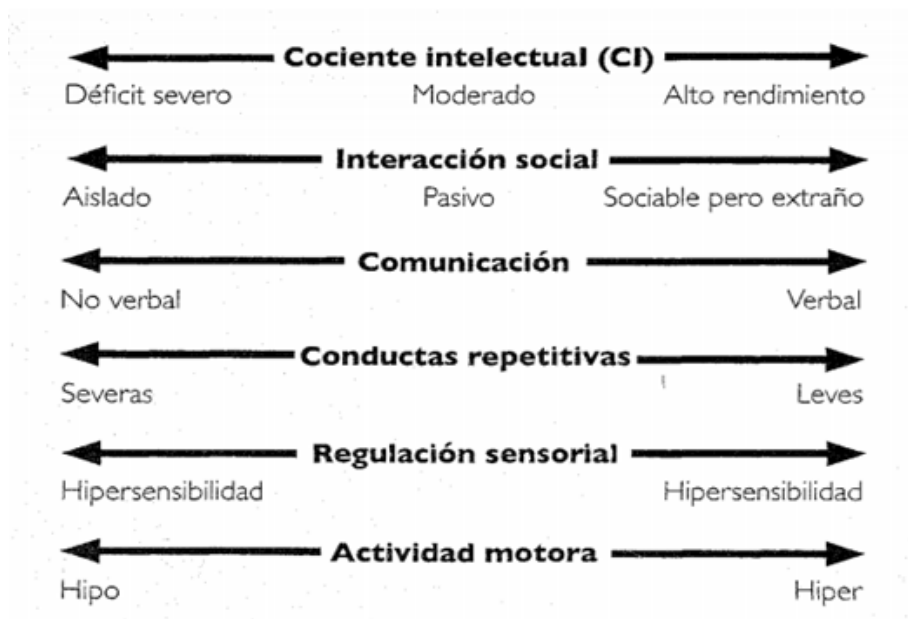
Cociente intelectual (CI)

Déficit severo Moderado Alto rendimiento

Interacción social

Aislado Pasivo Sociable pero extraño

Comunicación

No verbal Verbal

Conductas repetitivas

Severas Leves

Regulación sensorial

Hipersensibilidad Hipersensibilidad

Actividad motora

Hipo Hiper